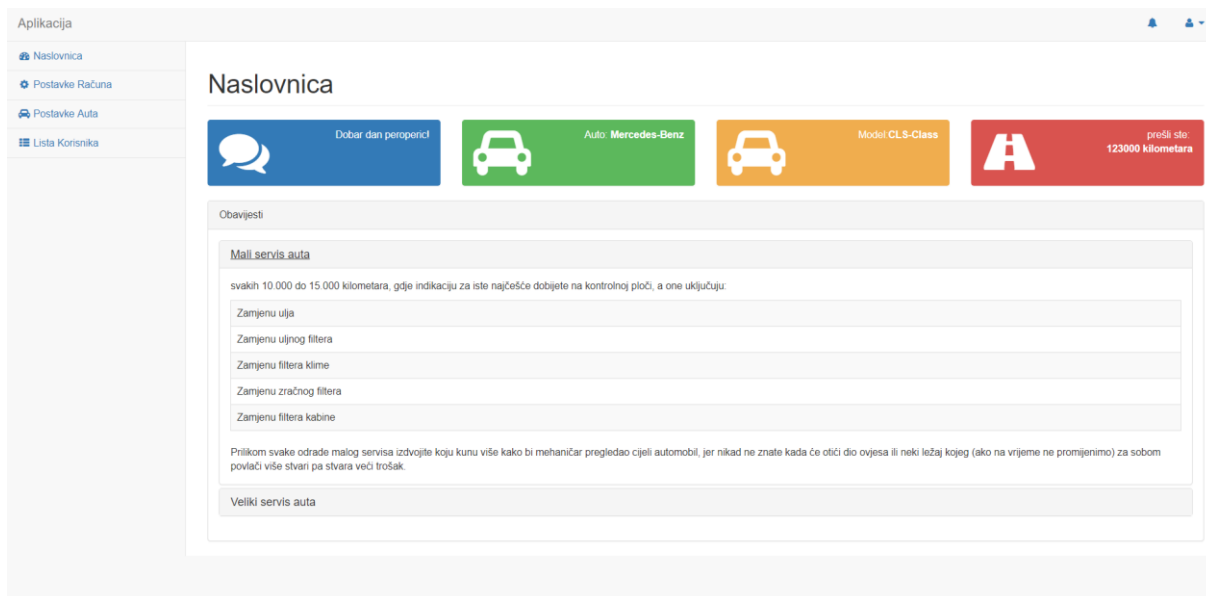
Aplikacija

Naslovnica
Postavke Računa
Postavke Auta
Lista Korisnika

Naslovnica

Dobar dan peroperic!

Auto: **Mercedes-Benz**

Model:**CLS-Class**

prešli ste:
**123000 kilometara**

Obavijesti

Mali servis auta

svakih 10.000 do 15.000 kilometara, gdje indikaciju za iste najčešće dobijete na kontrolnoj ploči, a one uključuju:

| Zamjenu ulja |
|---|
| Zamjenu uljnog filtera |
| Zamjenu filtera klime |
| Zamjenu zračnog filtera |
| Zamjenu filtera kabine |

Prilikom svake odrade malog servisa izdvojite koju kunu više kako bi mehaničar pregledao cijeli automobil, jer nikad ne znate kada će otići dio ovjesa ili neki ležaj kojeg (ako na vrijeme ne promijenimo) za sobom povlači više stvari pa stvara veći trošak.

Veliki servis auta